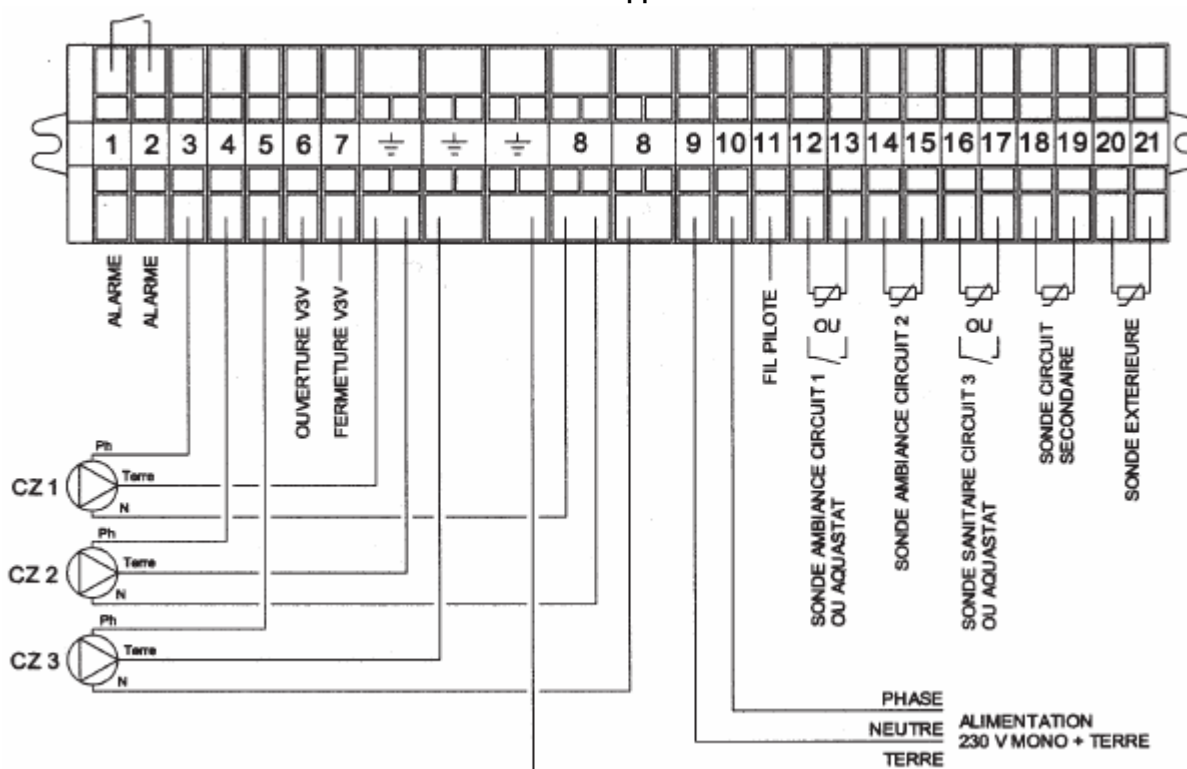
1 2 3 4 5 6 7 ⏚ ⏚ ⏚ 8 8 9 10 11 12 13 14 15 16 17 18 19 20 21

ALARME
ALARME
OUVERTURE V3V
FERMETURE V3V
FIL PILOTE
SONDE AMBIANCE CIRCUIT 1 OU AQUASTAT
OU
SONDE AMBIANCE CIRCUIT 2
SONDE SANITAIRE CIRCUIT 3 OU AQUASTAT
OU
SONDE CIRCUIT SECONDAIRE
SONDE EXTERIEURE

CZ 1
Ph
Terre
N
CZ 2
Ph
Terre
N
CZ 3
Ph
Terre
N

PHASE
NEUTRE
TERRE
ALIMENTATION
230 V MONO + TERRE